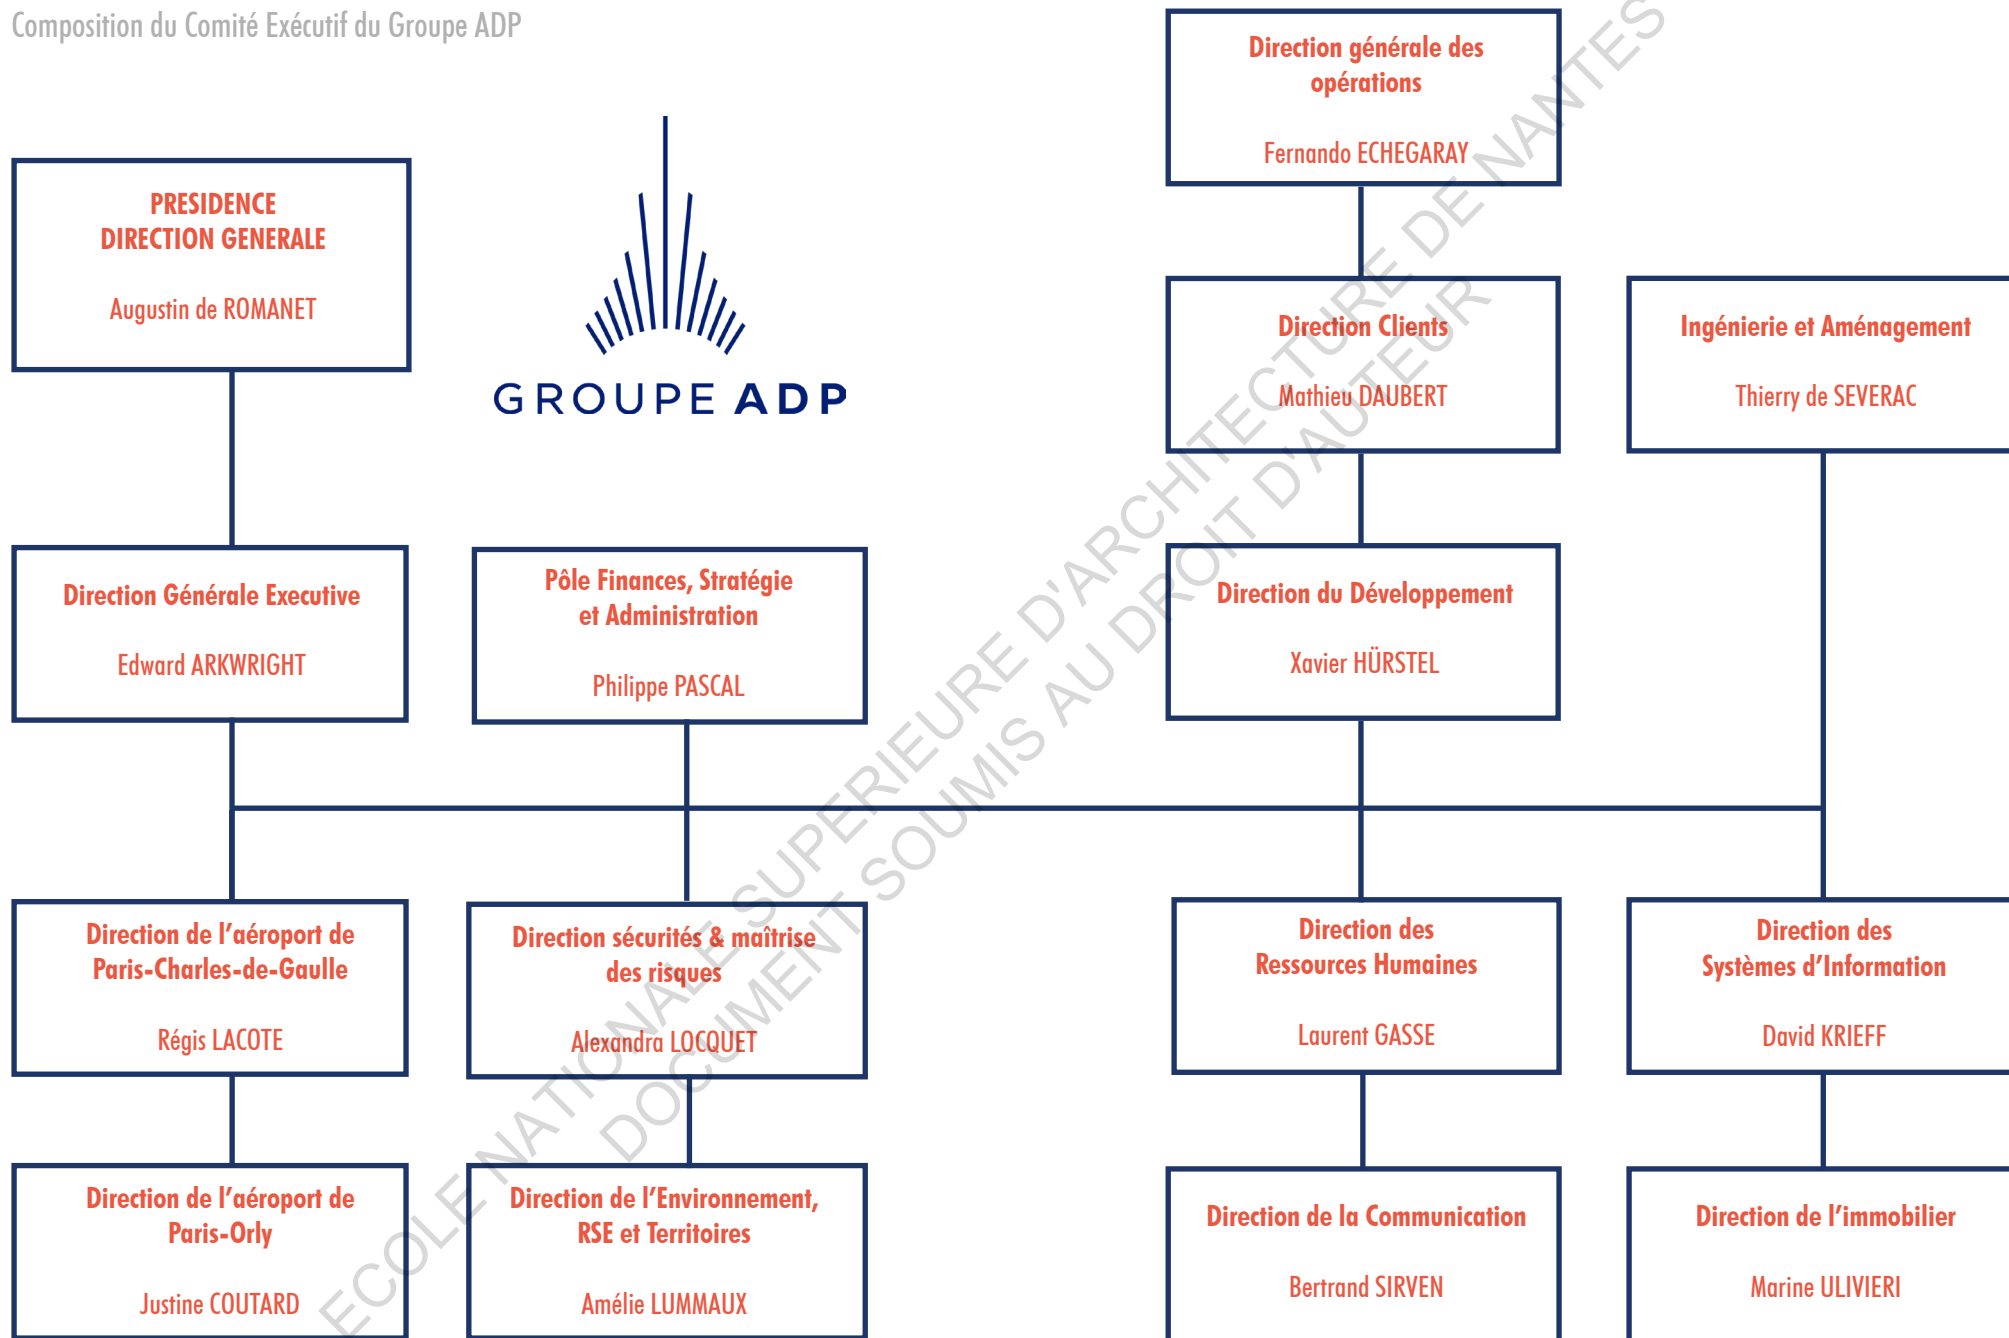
Composition du Comité Exécutif du Groupe ADP

PRESIDENCE
DIRECTION GENERALE

Augustin de ROMANET

GROUPE ADP

Direction générale des opérations

Fernando ECHEGARAY

Direction Clients

Mathieu DAUBERT

Ingénierie et Aménagement

Thierry de SEVERAC

Direction Générale Executive

Edward ARKWRIGHT

Pôle Finances, Stratégie et Administration

Philippe PASCAL

Direction du Développement

Xavier HÜRSTEL

Direction de l'aéroport de Paris-Charles-de-Gaulle

Régis LACOTE

Direction sécurités & maîtrise des risques

Alexandra LOCQUET

Direction des Ressources Humaines

Laurent GASSE

Direction des Systèmes d'Information

David KRIEFF

Direction de l'aéroport de Paris-Orly

Justine COUTARD

Direction de l'Environnement, RSE et Territoires

Amélie LUMMAUX

Direction de la Communication

Bertrand SIRVEN

Direction de l'immobilier

Marine ULIVIERI

ECOLE NATIONALE SUPERIEURE D'ARCHITECTURE DE NANTES
DOCUMENT SOUMIS AU DROIT D'AUTEUR